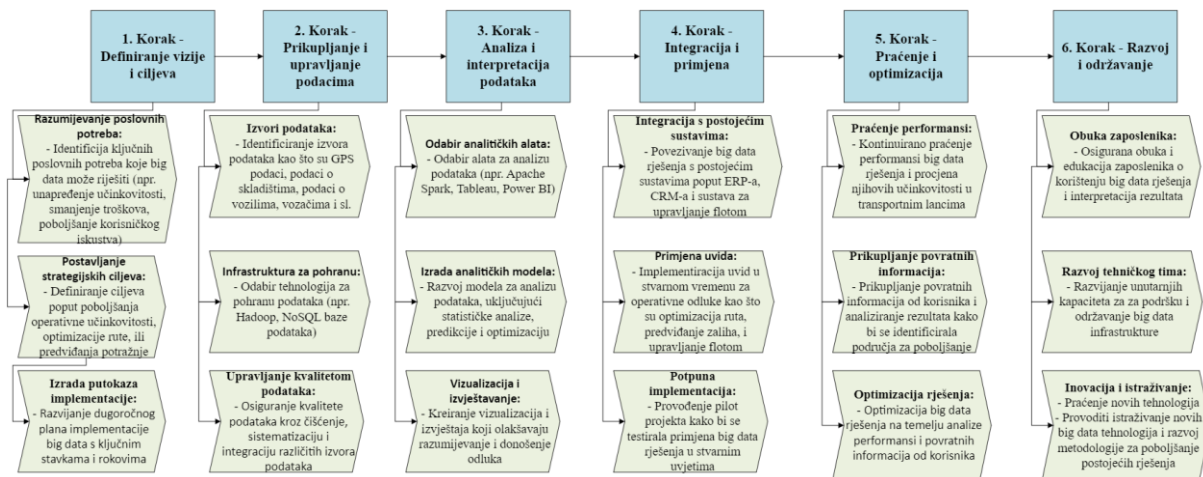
1. Korak - Definiranje vizije i ciljeva

Razumijevanje poslovnih potreba:
- Identificija ključnih poslovnih potreba koje big data može riješiti (npr. unapređenje učinkovitosti, smanjenje troškova, poboljšanje korisničkog iskustva)

Postavljanje strategijskih ciljeva:
- Definiranje ciljeva poput poboljšanja operativne učinkovitosti, optimizacije rute, ili predviđanja potražnje

Izrada putokaza implementacije:
- Razvijanje dugoročnog plana implementacije big data s ključnim stavkama i rokovima

2. Korak - Prikupljanje i upravljanje podacima

Izvori podataka:
- Identificiranje izvora podataka kao što su GPS podaci, podaci o skladištima, podaci o vozilima, vozačima i sl.

Infrastruktura za pohranu:
- Odabir tehnologija za pohranu podataka (npr. Hadoop, NoSQL baze podataka)

Upravljanje kvalitetom podataka:
- Osiguranje kvalitete podataka kroz čišćenje, sistematizaciju i integraciju različitih izvora podataka

3. Korak - Analiza i interpretacija podataka

Odabir analitičkih alata:
- Odabir alata za analizu podataka (npr. Apache Spark, Tableau, Power BI)

Izrada analitičkih modela:
- Razvoj modela za analizu podataka, uključujući statističke analize, predikcije i optimizacije

Vizualizacija i izvještavanje:
- Kreiranje vizualizacija i izvještaja koji olakšavaju razumijevanje i donošenje odluka

4. Korak - Integracija i primjena

Integracija s postojećim sustavima:
- Povezivanje big data rješenja s postojećim sustavima poput ERP-a, CRM-a i sustava za upravljanje flotom

Primjena uvida:
- Implementiracija uvid u stvarnom vremenu za operativne odluke kao što su optimizacija ruta, predviđanje zaliha, i upravljanje flotom

Potpuna implementacija:
- Provođenje pilot projekta kako bi se testirala primjena big data rješenja u stvarnim uvjetima

5. Korak - Praćenje i optimizacija

Praćenje performansi:
- Kontinuirano praćenje performansi big data rješenja i procjena njihovih učinkovitosti u transportnim lancima

Prikupljanje povratnih informacija:
- Prikupljanje povratnih informacija od korisnika i analiziranje rezultata kako bi se identificirala područja za poboljšanje

Optimizacija rješenja:
- Optimizacija big data rješenja na temelju analize performansi i povratnih informacija od korisnika

6. Korak - Razvoj i održavanje

Obuka zaposlenika:
- Osigurana obuka i edukacija zaposlenika o korištenju big data rješenja i interpretacija rezultata

Razvoj tehničkog tima:
- Razvijanje unutarnjih kapaciteta za za podršku i održavanje big data infrastrukture

Inovacija i istraživanje:
- Praćenje novih tehnologija
- Provoditi istraživanje novih big data tehnologija i razvoj metodologije za poboljšanje postojećih rješenja